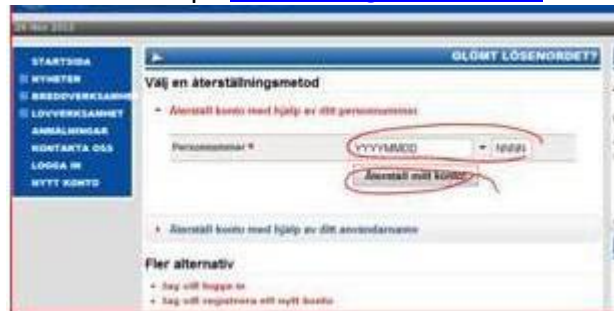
24 Nov 2013

STARTSIDA
NYHETER
BREDDVERKSAMHET
LOVVERKSAMHET
ANMÄLNINGAR
KONTAKTA OSS
LOGGA IN
NYTT KONTO

GLÖMT LÖSENORDET?

Välj en återställningsmetod

Återställ konto med hjälp av ditt personnummer

Personnummer * YYYYMMDD - NNNN

Återställ mitt konto

Återställ konto med hjälp av ditt användarnamn

Fler alternativ

Jag vill logga in
Jag vill registrera ett nytt konto